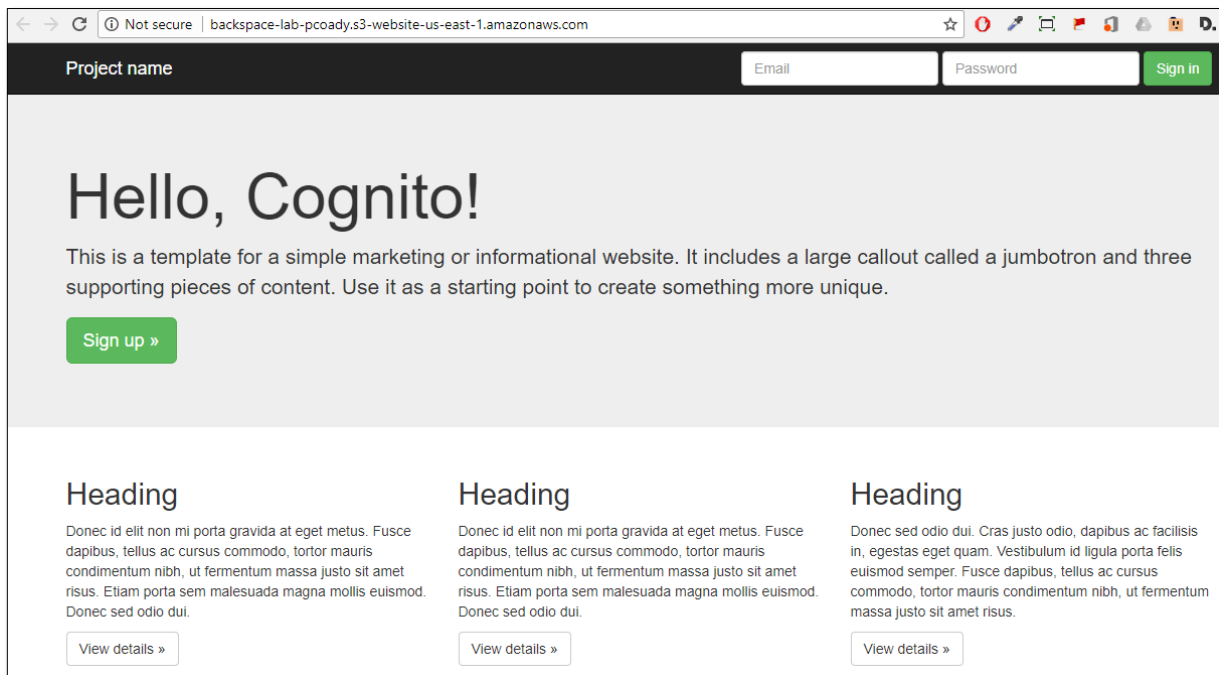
Not secure | backspace-lab-pcoady.s3-website-us-east-1.amazonaws.com

Project name

Email

Password

Sign in

Hello, Cognito!

This is a template for a simple marketing or informational website. It includes a large callout called a jumbotron and three supporting pieces of content. Use it as a starting point to create something more unique.

Sign up »

Heading

Donec id elit non mi porta gravida at eget metus. Fusce dapibus, tellus ac cursus commodo, tortor mauris condimentum nibh, ut fermentum massa justo sit amet risus. Etiam porta sem malesuada magna mollis euismod. Donec sed odio dui.

View details »

Heading

Donec id elit non mi porta gravida at eget metus. Fusce dapibus, tellus ac cursus commodo, tortor mauris condimentum nibh, ut fermentum massa justo sit amet risus. Etiam porta sem malesuada magna mollis euismod. Donec sed odio dui.

View details »

Heading

Donec sed odio dui. Cras justo odio, dapibus ac facilisis in, egestas eget quam. Vestibulum id ligula porta felis euismod semper. Fusce dapibus, tellus ac cursus commodo, tortor mauris condimentum nibh, ut fermentum massa justo sit amet risus.

View details »